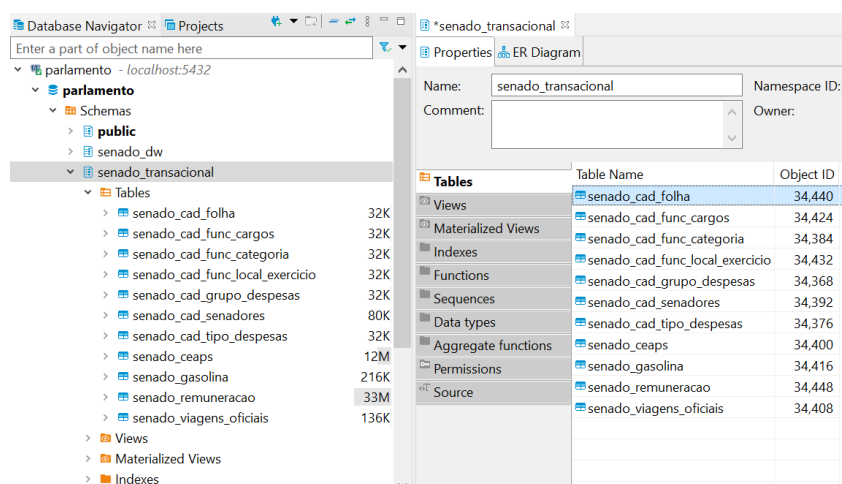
Database Navigator ☒ Projects

Enter a part of object name here

parlamento - localhost:5432
parlamento
Schemas
public
senado_dw
senado_transacional
Tables
senado_cad_folha 32K
senado_cad_func_cargos 32K
senado_cad_func_categoria 32K
senado_cad_func_local_exercicio 32K
senado_cad_grupo_despesas 32K
senado_cad_senadores 80K
senado_cad_tipo_despesas 32K
senado_ceaps 12M
senado_gasolina 216K
senado_remuneracao 33M
senado_viagens_oficiais 136K
Views
Materialized Views
Indexes

*senado_transacional ☒

Properties ER Diagram

Name: senado_transacional
Namespace ID:
Comment:
Owner:

Tables
Views
Materialized Views
Indexes
Functions
Sequences
Data types
Aggregate functions
Permissions
Source

| Table Name | Object ID |
|---|---|
| senado_cad_folha | 34,440 |
| senado_cad_func_cargos | 34,424 |
| senado_cad_func_categoria | 34,384 |
| senado_cad_func_local_exercicio | 34,432 |
| senado_cad_grupo_despesas | 34,368 |
| senado_cad_senadores | 34,392 |
| senado_cad_tipo_despesas | 34,376 |
| senado_ceaps | 34,400 |
| senado_gasolina | 34,416 |
| senado_remuneracao | 34,448 |
| senado_viagens_oficiais | 34,408 |